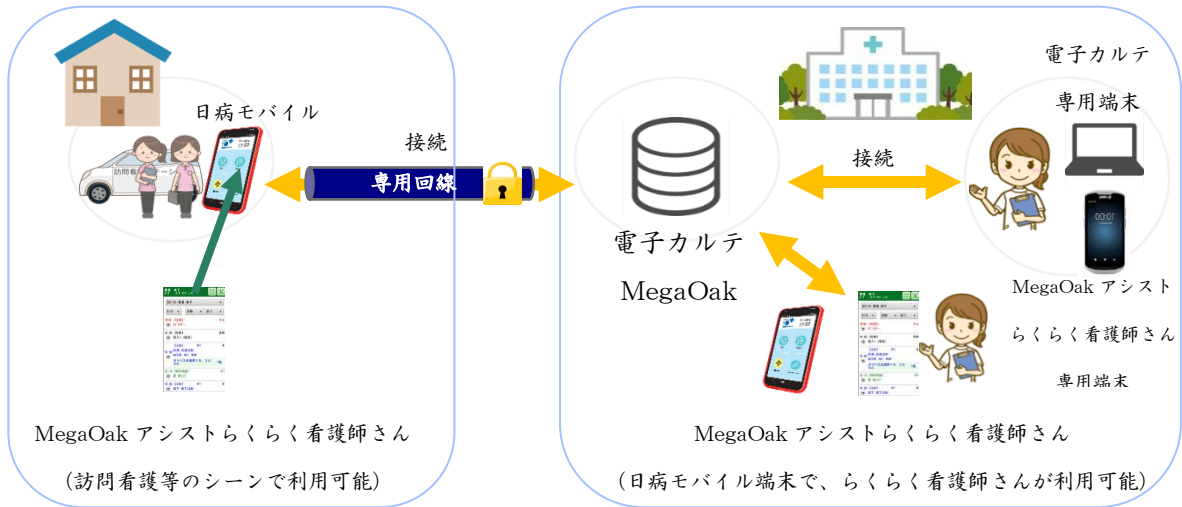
日病モバイル

接続

専用回線

MegaOak アシストらくらく看護師さん

(訪問看護等のシーンで利用可能)

電子カルテ

専用端末

接続

電子カルテ

MegaOak

MegaOak アシスト

らくらく看護師さん

専用端末

MegaOak アシストらくらく看護師さん

(日病モバイル端末で、らくらく看護師さんが利用可能)